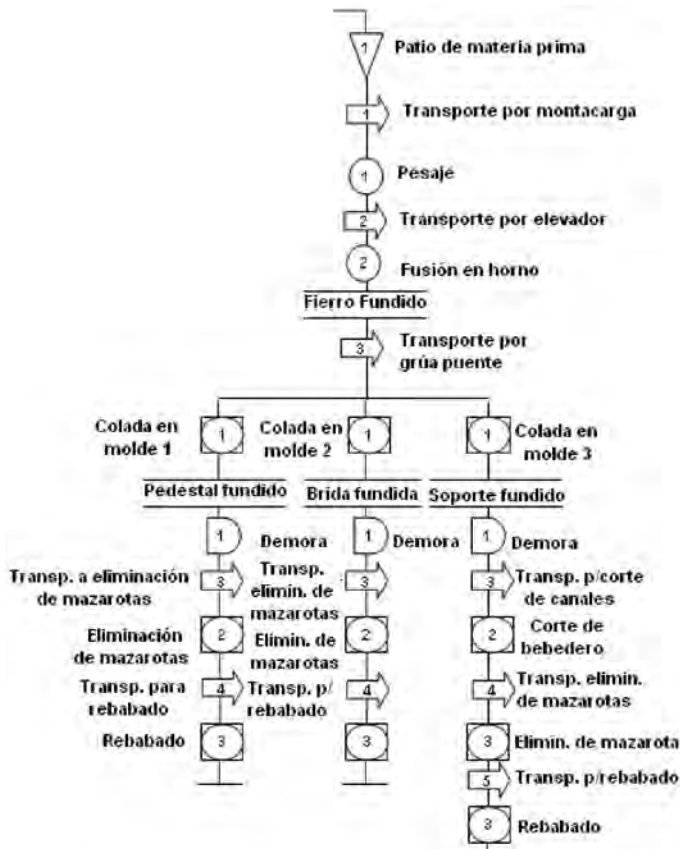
1 Patio de materia prima

1 Transporte por montacarga

1 Pesaje

2 Transporte por elevador

2 Fusión en horno

Fierro Fundido

3 Transporte por grúa puente

Colada en molde 1 1

Colada en molde 2 1

1 Colada en molde 3

Pedestal fundido

Brida fundida

Soporte fundido

1 Demora

1 Demora

1 Demora

Transp. a eliminación de mazarotas 3

Transp. elimin. de mazarotas 3

3 Transp. p/corte de canales

Eliminación de mazarotas 2

Elimin. de mazarotas 2

2 Corte de bebedero

Transp. para rebabado 4

Transp. p/ rebabado 4

4 Transp. elimin. de mazarotas

Rebabado 3

3

3 Elimin. de mazarota

5 Transp. p/rebabado

3 Rebabado